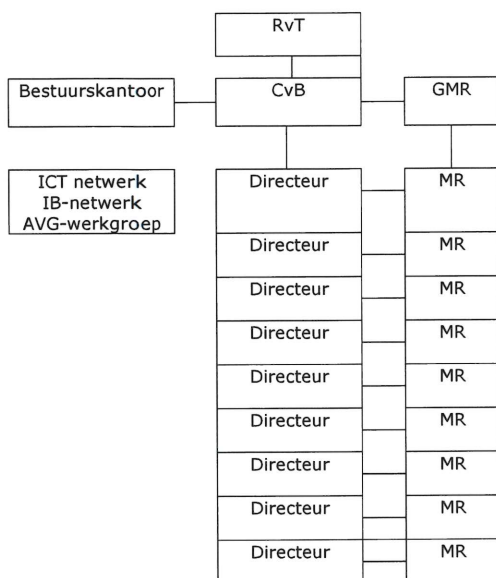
RvT

Bestuurskantoor

CvB

GMR

ICT netwerk
IB-netwerk
AVG-werkgroep

Directeur

MR

Directeur

MR

Directeur

MR

Directeur

MR

Directeur

MR

Directeur

MR

Directeur

MR

Directeur

MR

Directeur

MR